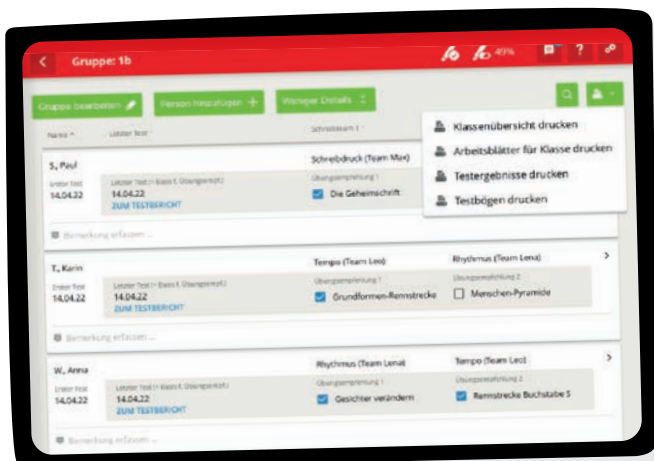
Gruppe: 1b

49%

?

Gruppe bearbeiten

Person hinzufügen +

Weniger Details

Name

Letzter Test

Schreibteam 1

Klassenübersicht drucken

Arbeitsblätter für Klasse drucken

Testergebnisse drucken

Testbögen drucken

S., Paul

Erster Test 14.04.22

Letzter Test (+ Basis f. Übungsempf.)

14.04.22

ZUM TESTBERICHT

Schreibdruck (Team Max)

Übungsempfehlung 1

Die Geheimschrift

Bemerkung erfassen ...

T., Karin

Erster Test 14.04.22

Letzter Test (+ Basis f. Übungsempf.)

14.04.22

ZUM TESTBERICHT

Tempo (Team Leo)

Übungsempfehlung 1

Grundformen-Rennstrecke

Rhythmus (Team Lena)

Übungsempfehlung 2

Menschen-Pyramide

Bemerkung erfassen ...

W., Anna

Erster Test 14.04.22

Letzter Test (+ Basis f. Übungsempf.)

14.04.22

ZUM TESTBERICHT

Rhythmus (Team Lena)

Übungsempfehlung 1

Gesichter verändern

Tempo (Team Leo)

Übungsempfehlung 2

Rennstrecke Buchstabe S

Bemerkung erfassen ...